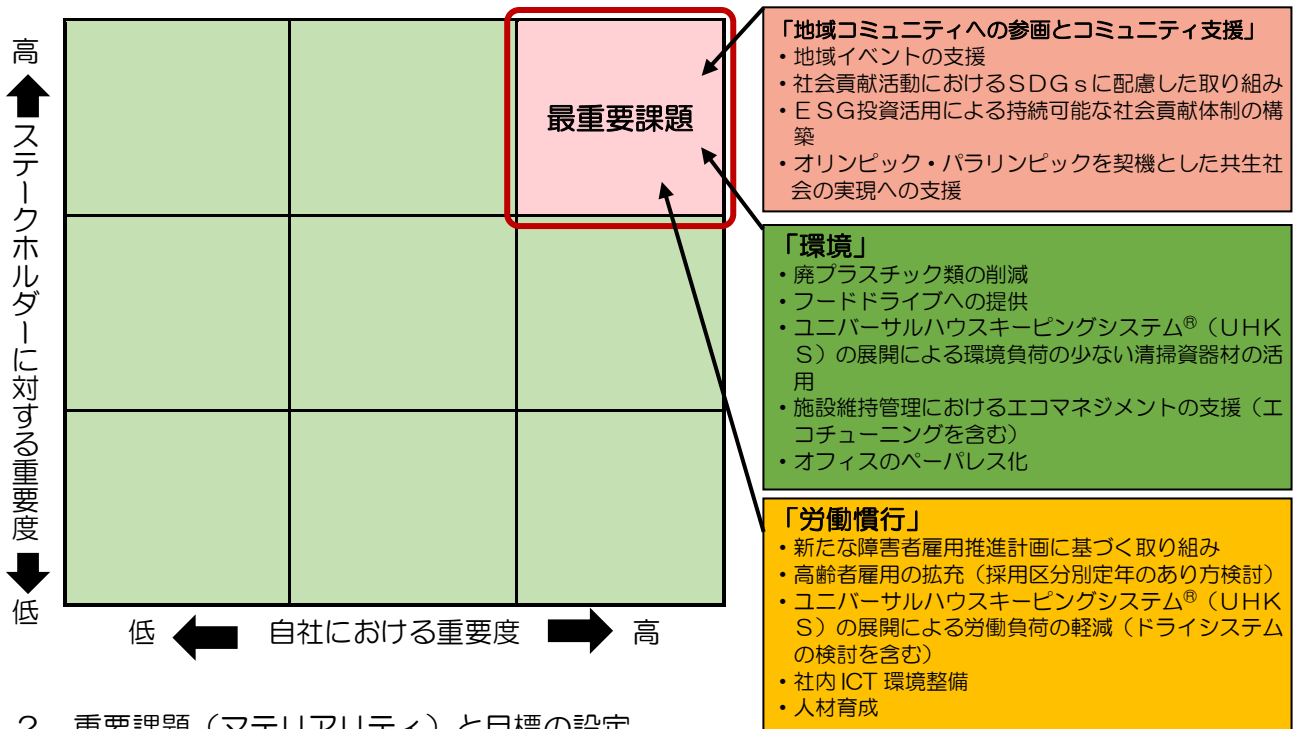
高

ステークホルダーに対する重要度

低

最重要課題

低 自社における重要度 高

「地域コミュニティへの参画とコミュニティ支援」
・地域イベントの支援
・社会貢献活動におけるＳＤＧｓに配慮した取り組み
・ＥＳＧ投資活用による持続可能な社会貢献体制の構築
・オリンピック・パラリンピックを契機とした共生社会の実現への支援

「環境」
・廃プラスチック類の削減
・フードドライブへの提供
・ユニバーサルハウスキーピングシステム®（ＵＨＫＳ）の展開による環境負荷の少ない清掃資器材の活用
・施設維持管理におけるエコマネジメントの支援（エコチューニングを含む）
・オフィスのペーパレス化

「労働慣行」
・新たな障害者雇用推進計画に基づく取り組み
・高齢者雇用の拡充（採用区分別定年のあり方検討）
・ユニバーサルハウスキーピングシステム®（ＵＨＫＳ）の展開による労働負荷の軽減（ドライシステムの検討を含む）
・社内 ICT 環境整備
・人材育成

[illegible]